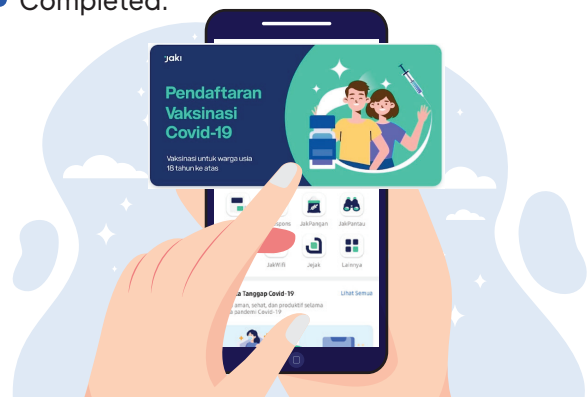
Completed.

jaki

Pendaftaran Vaksinasi Covid-19

Vaksinasi untuk warga usia 18 tahun ke atas

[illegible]pans JakPangan JakPantau

JakWifi Jejak Lainnya

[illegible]a Tanggap Covid-19 Lihat Semua

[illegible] aman, sehat, dan produktif selama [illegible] pandemi Covid-19